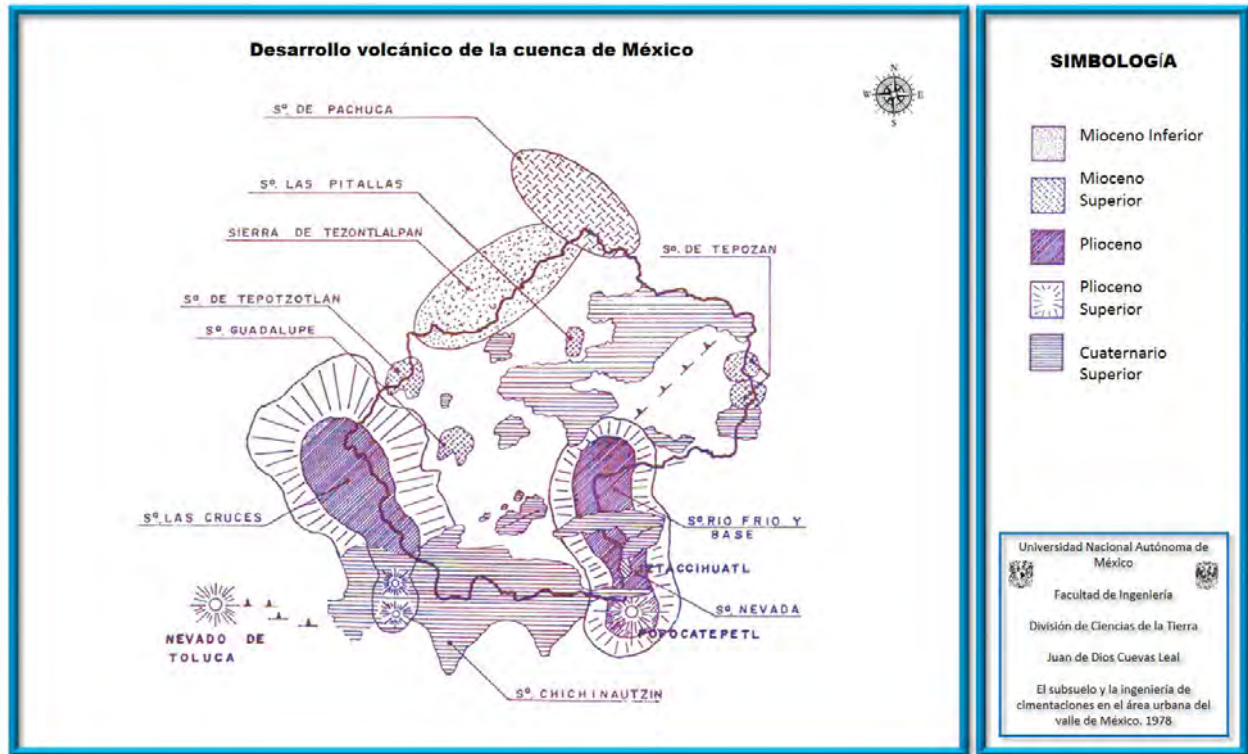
Desarrollo volcánico de la cuenca de México

N
W E
S

Sª. DE PACHUCA

Sª. LAS PITALLAS

SIERRA DE TEZONTLALPAN

Sª. DE TEPOZAN

Sª. DE TEPOTZOTLAN

Sª. GUADALUPE

Sª. LAS CRUCES

Sª. RIO FRIO Y BASE

IXTACCIHUATL

Sª. NEVADA

POPOCATEPETL

NEVADO DE TOLUCA

Sª. CHICHINAUTZIN

SIMBOLOGÍA

Mioceno Inferior

Mioceno Superior

Plioceno

Plioceno Superior

Cuaternario Superior

Universidad Nacional Autónoma de México

Facultad de Ingeniería

División de Ciencias de la Tierra

Juan de Dios Cuevas Leal

El subsuelo y la ingeniería de cimentaciones en el área urbana del valle de México. 1978